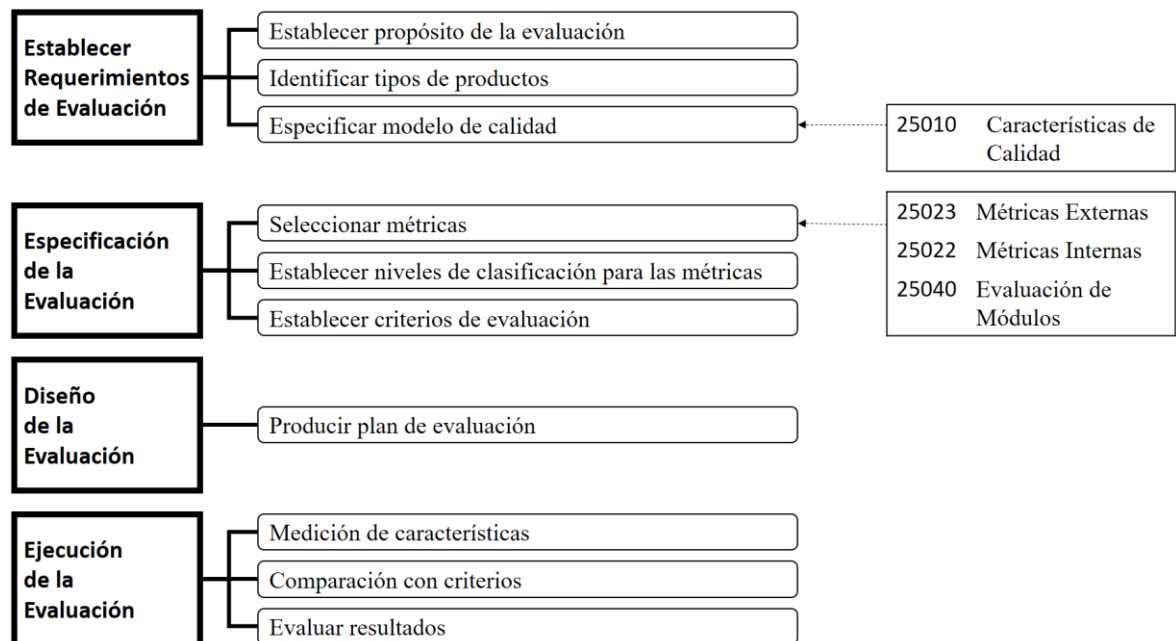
Establecer Requerimientos de Evaluación

Establecer propósito de la evaluación

Identificar tipos de productos

Especificar modelo de calidad

25010 Características de Calidad

Especificación de la Evaluación

Seleccionar métricas

Establecer niveles de clasificación para las métricas

Establecer criterios de evaluación

25023 Métricas Externas

25022 Métricas Internas

25040 Evaluación de Módulos

Diseño de la Evaluación

Producir plan de evaluación

Ejecución de la Evaluación

Medición de características

Comparación con criterios

Evaluar resultados